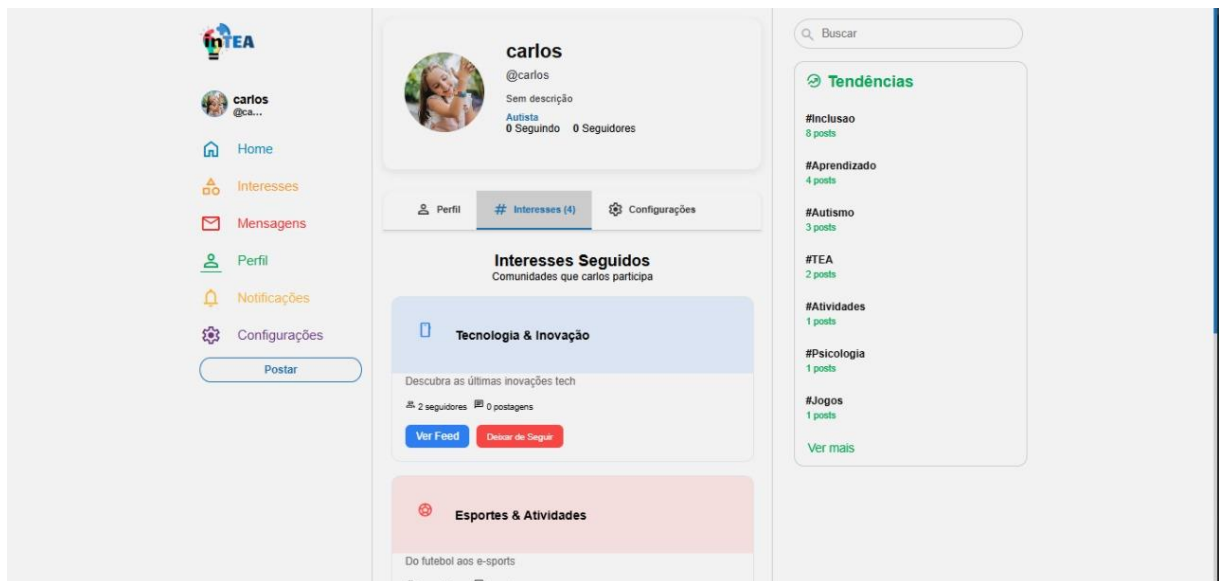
inTEA

carlos
@ca...

Home

Interesses

Mensagens

Perfil

Notificações

Configurações

Postar

carlos
@carlos
Sem descrição
Autista
0 Seguindo 0 Seguidores

Perfil
# Interesses (4)
Configurações

Interesses Seguidos
Comunidades que carlos participa

Tecnologia & Inovação
Descubra as últimas inovações tech
2 seguidores 0 postagens
Ver Feed
Deixar de Seguir

Esportes & Atividades
Do futebol aos e-sports

Buscar

Tendências

#Inclusao
8 posts

#Aprendizado
4 posts

#Autismo
3 posts

#TEA
2 posts

#Atividades
1 posts

#Psicologia
1 posts

#Jogos
1 posts

Ver mais